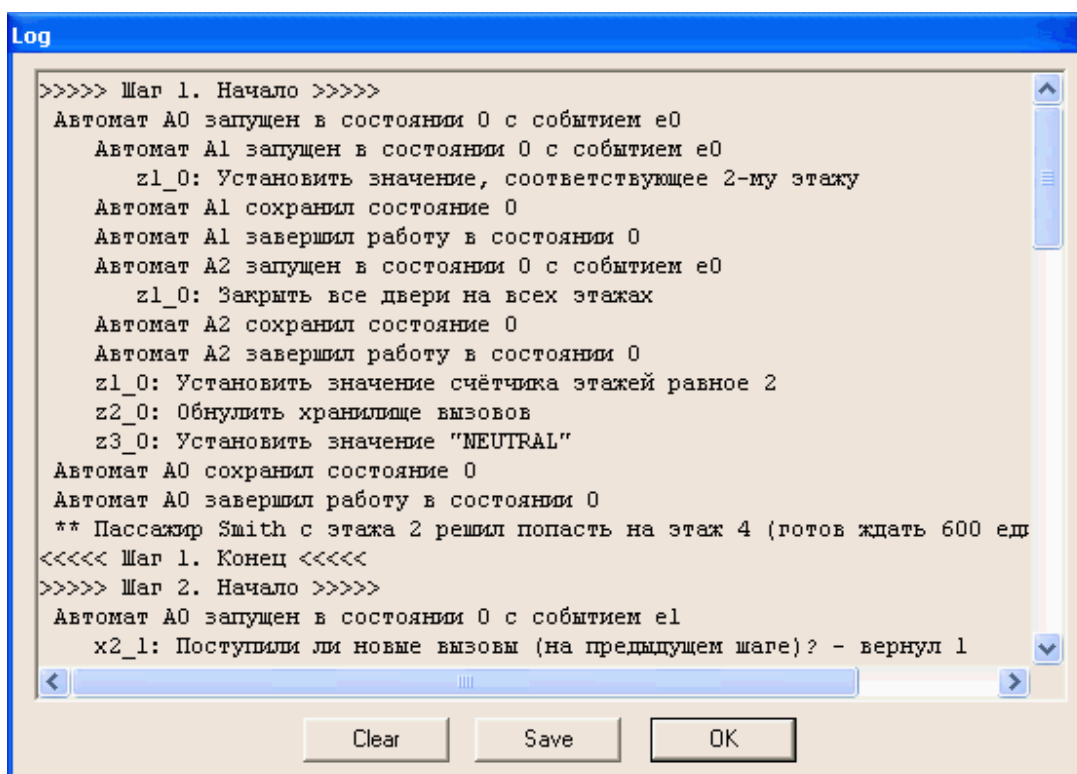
Log

>>>>> Шаг 1. Начало >>>>>
Автомат A0 запущен в состоянии 0 с событием e0
Автомат A1 запущен в состоянии 0 с событием e0
z1_0: Установить значение, соответствующее 2-му этажу
Автомат A1 сохранил состояние 0
Автомат A1 завершил работу в состоянии 0
Автомат A2 запущен в состоянии 0 с событием e0
z1_0: Закрыть все двери на всех этажах
Автомат A2 сохранил состояние 0
Автомат A2 завершил работу в состоянии 0
z1_0: Установить значение счётчика этажей равное 2
z2_0: Обнулить хранилище вызовов
z3_0: Установить значение "NEUTRAL"
Автомат A0 сохранил состояние 0
Автомат A0 завершил работу в состоянии 0
** Пассажир Smith с этажа 2 решил попасть на этаж 4 (готов ждать 600 ед
<<<<< Шаг 1. Конец <<<<<
>>>>> Шаг 2. Начало >>>>>
Автомат A0 запущен в состоянии 0 с событием e1
x2_1: Поступили ли новые вызовы (на предыдущем шаге)? - вернул 1

Clear Save OK